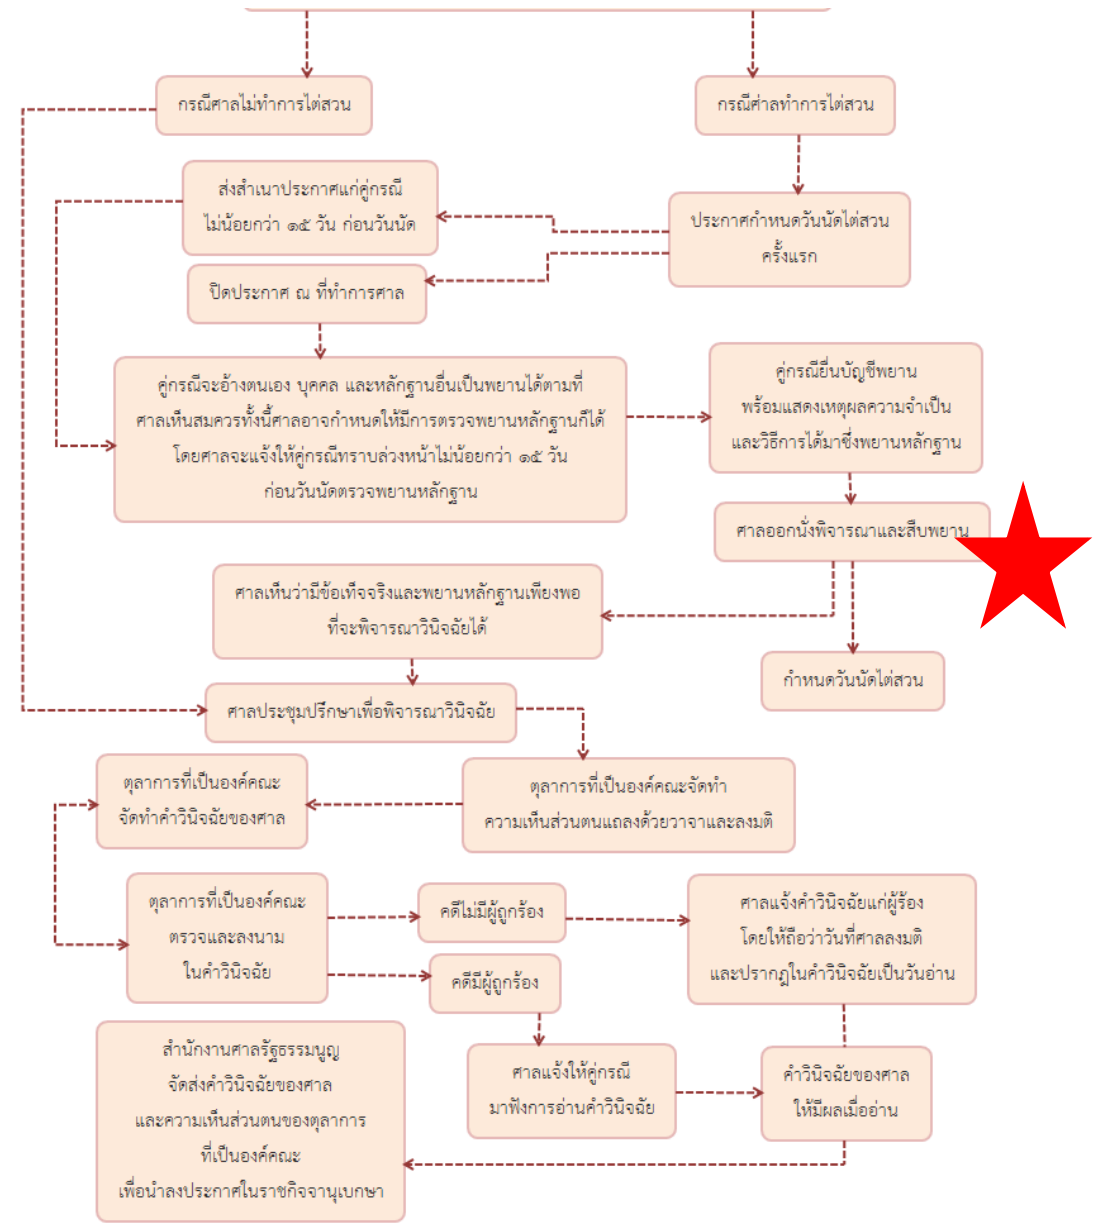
กรณีศาลไม่ทำการไต่สวน

กรณีศาลทำการไต่สวน

ส่งสำเนาประกาศแก่คู่กรณี ไม่น้อยกว่า ๑๕ วัน ก่อนวันนัด

ประกาศกำหนดวันนัดไต่สวนครั้งแรก

ปิดประกาศ ณ ที่ทำการศาล

คู่กรณีจะอ้างตนเอง บุคคล และหลักฐานอื่นเป็นพยานได้ตามที่ศาลเห็นสมควรทั้งนี้ศาลอาจกำหนดให้มีการตรวจพยานหลักฐานก็ได้ โดยศาลจะแจ้งให้คู่กรณีทราบล่วงหน้าไม่น้อยกว่า ๑๕ วัน ก่อนวันนัดตรวจพยานหลักฐาน

คู่กรณียื่นบัญชีพยาน พร้อมแสดงเหตุผลความจำเป็น และวิธีการได้มาซึ่งพยานหลักฐาน

ศาลออกนั่งพิจารณาและสืบพยาน

ศาลเห็นว่ามีข้อเท็จจริงและพยานหลักฐานเพียงพอที่จะพิจารณาวินิจฉัยได้

กำหนดวันนัดไต่สวน

ศาลประชุมปรึกษาเพื่อพิจารณาวินิจฉัย

ตุลาการที่เป็นองค์คณะจัดทำคำวินิจฉัยของศาล

ตุลาการที่เป็นองค์คณะจัดทำความเห็นส่วนตนแถลงด้วยวาจาและลงมติ

ตุลาการที่เป็นองค์คณะตรวจและลงนามในคำวินิจฉัย

คดีไม่มีผู้ถูกร้อง

ศาลแจ้งคำวินิจฉัยแก่ผู้ร้อง โดยให้ถือว่าวันที่ศาลลงมติ และปรากฏในคำวินิจฉัยเป็นวันอ่าน

คดีมีผู้ถูกร้อง

สำนักงานศาลรัฐธรรมนูญ จัดส่งคำวินิจฉัยของศาล และความเห็นส่วนตนของตุลาการ ที่เป็นองค์คณะ เพื่อนำลงประกาศในราชกิจจานุเบกษา

ศาลแจ้งให้คู่กรณี มาฟังการอ่านคำวินิจฉัย

คำวินิจฉัยของศาล ให้มีผลเมื่ออ่าน